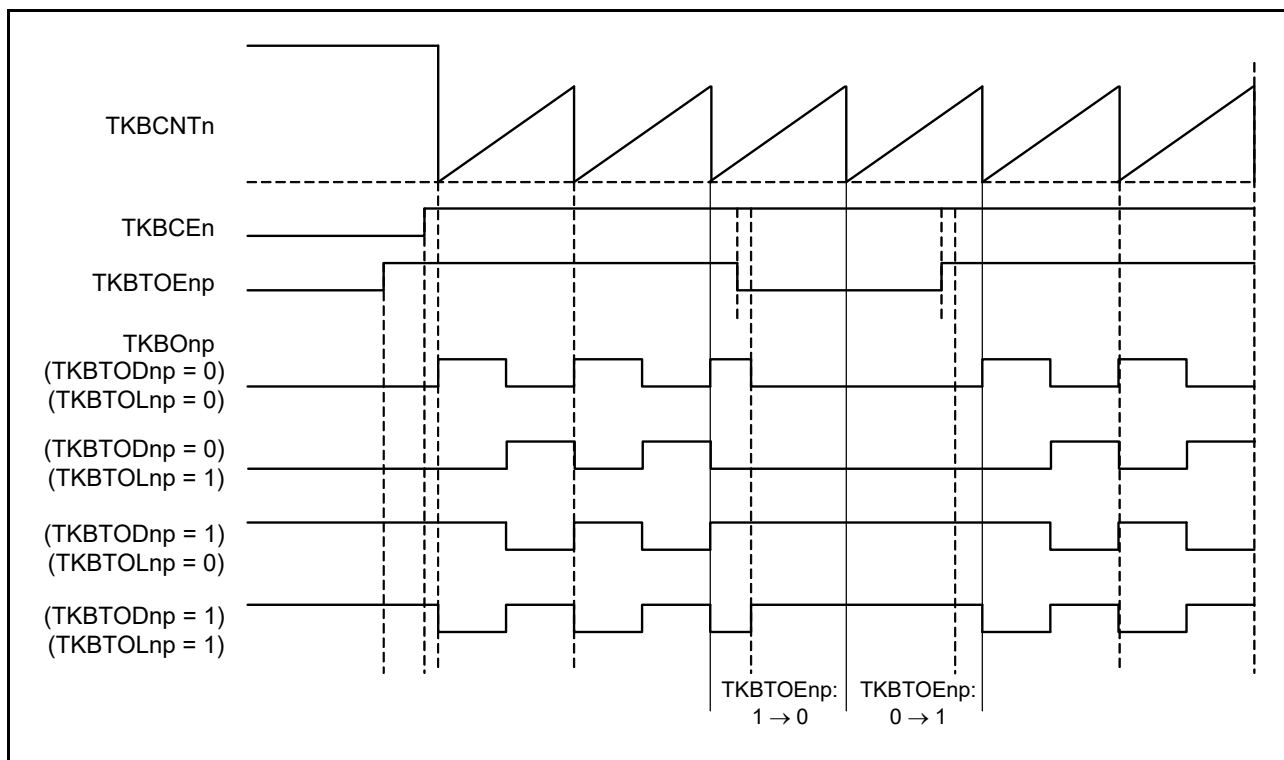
TKBCNTn

TKBCEn

TKBTOEnp

TKBOnp
(TKBTODnp = 0)
(TKBTOLnp = 0)

(TKBTODnp = 0)
(TKBTOLnp = 1)

(TKBTODnp = 1)
(TKBTOLnp = 0)

(TKBTODnp = 1)
(TKBTOLnp = 1)

TKBTOEnp:
$1 \rightarrow 0$

TKBTOEnp:
$0 \rightarrow 1$